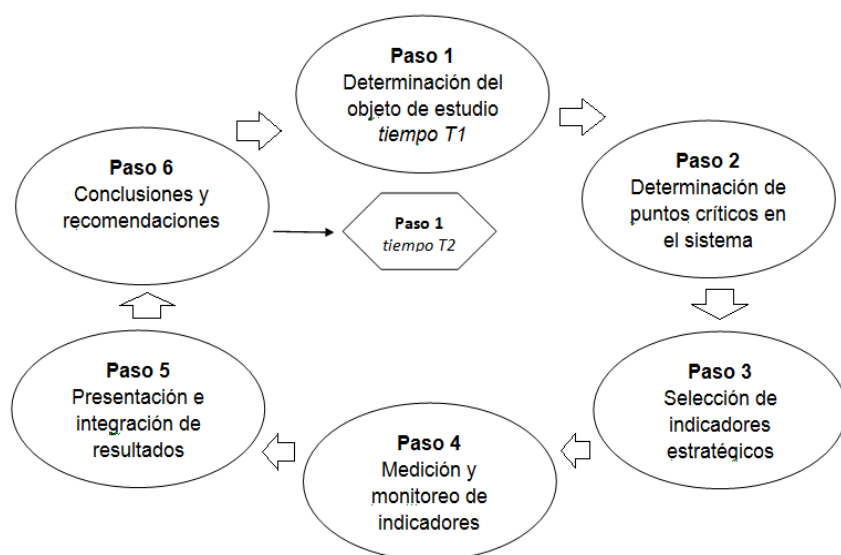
Paso 1
Determinación del objeto de estudio
*tiempo T1*

Paso 2
Determinación de puntos críticos en el sistema

Paso 3
Selección de indicadores estratégicos

Paso 4
Medición y monitoreo de indicadores

Paso 5
Presentación e integración de resultados

Paso 6
Conclusiones y recomendaciones

Paso 1
*tiempo T2*